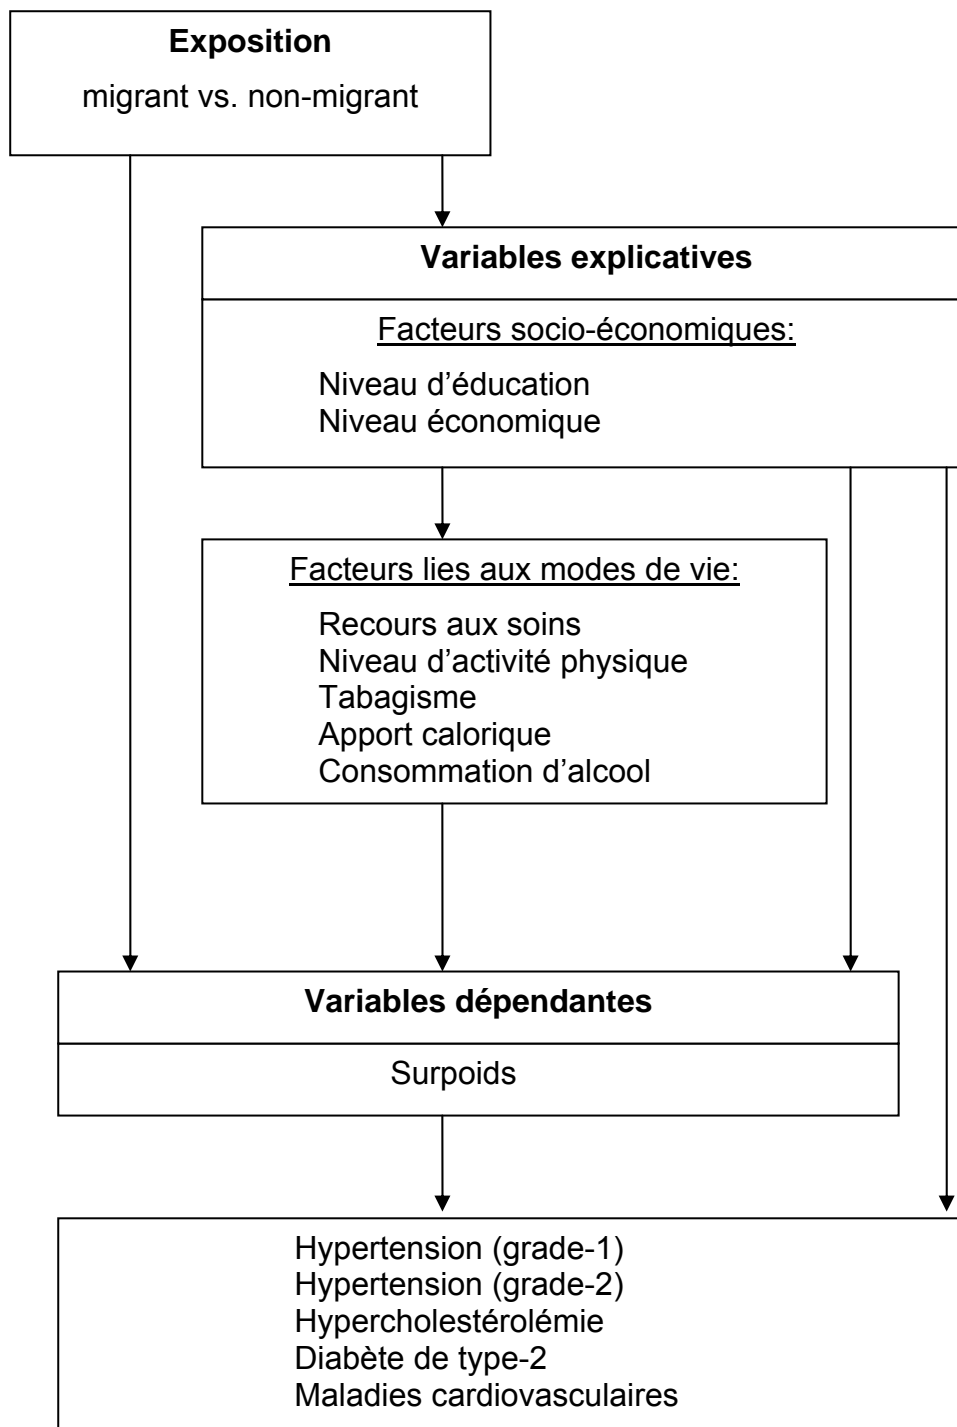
**Exposition**

migrant vs. non-migrant

**Variables explicatives**

Facteurs socio-économiques:

Niveau d'éducation
Niveau économique

Facteurs lies aux modes de vie:

Recours aux soins
Niveau d'activité physique
Tabagisme
Apport calorique
Consommation d'alcool

**Variables dépendantes**

Surpoids

Hypertension (grade-1)
Hypertension (grade-2)
Hypercholestérolémie
Diabète de type-2
Maladies cardiovasculaires